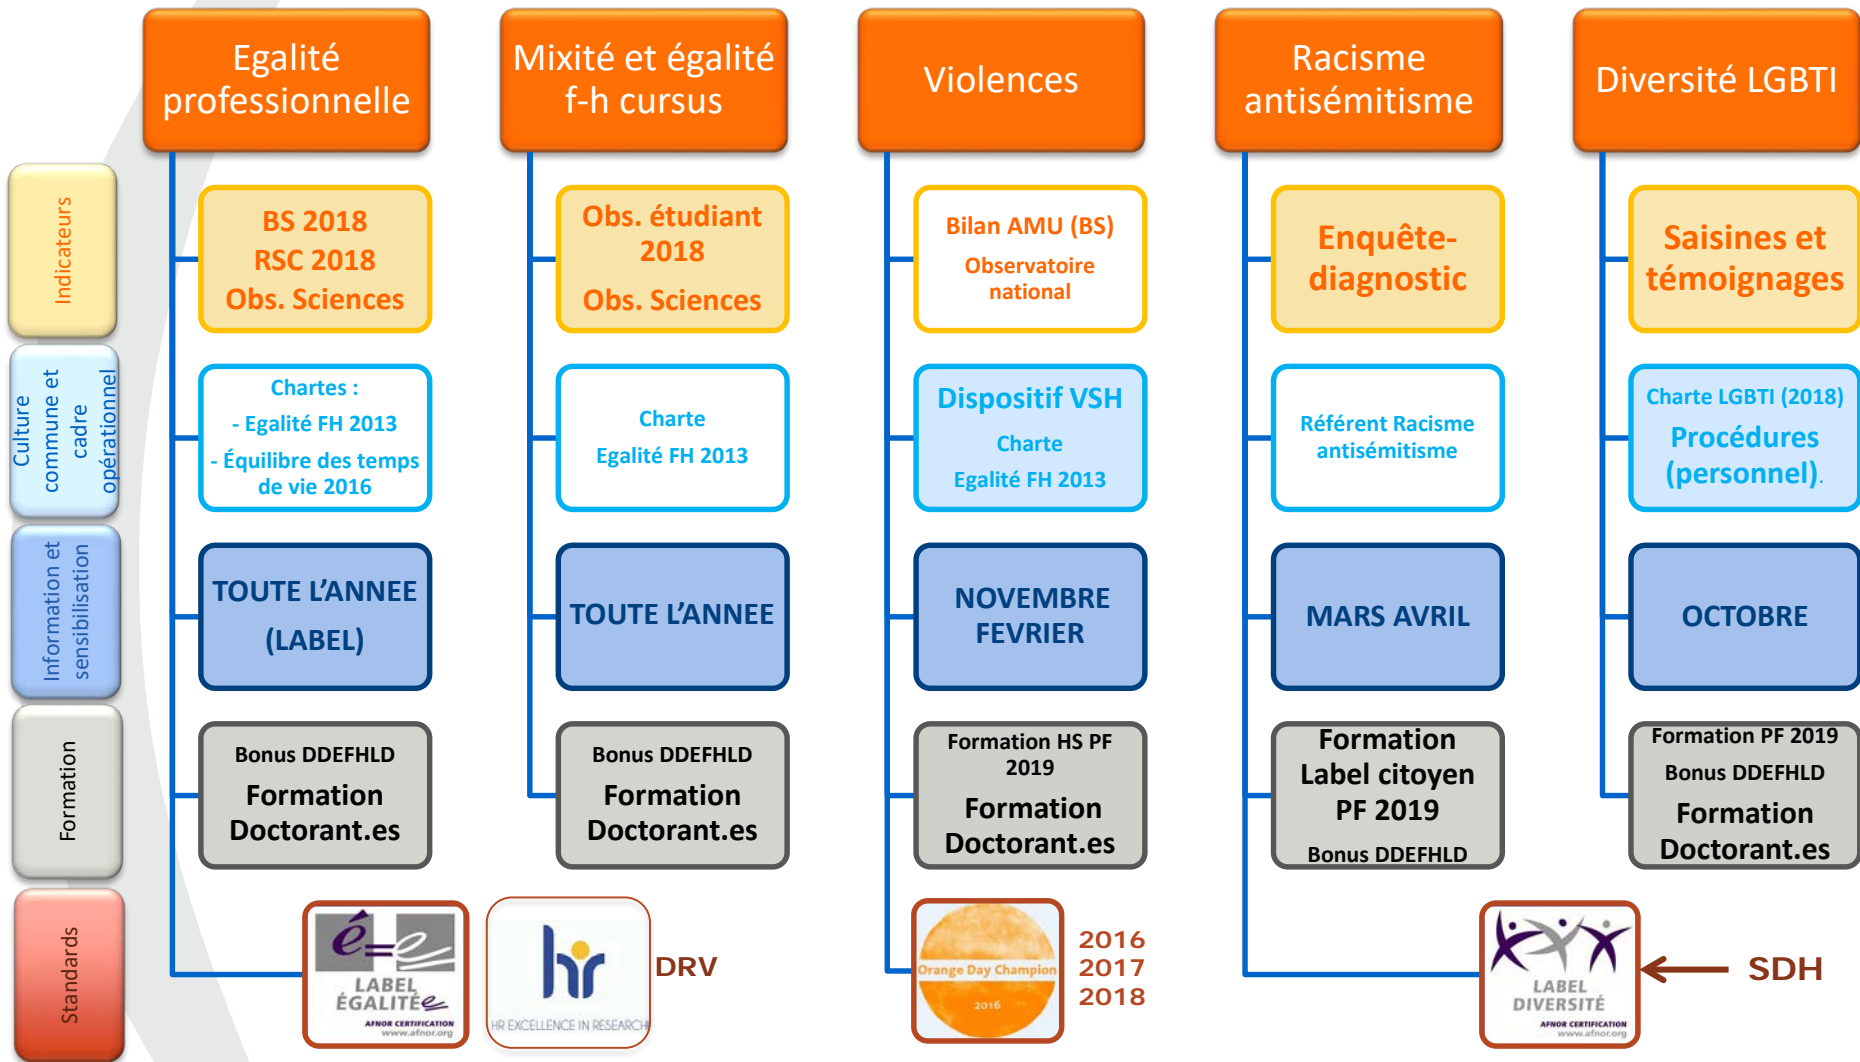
Indicateurs

Culture commune et cadre opérationnel

Information et sensibilisation

Formation

Standards

Egalité professionnelle

BS 2018
RSC 2018
Obs. Sciences

Chartes :
- Egalité FH 2013
- Équilibre des temps de vie 2016

TOUTE L'ANNEE
(LABEL)

Bonus DDEFHLD
Formation Doctorant.es

LABEL ÉGALITÉ
AFNOR CERTIFICATION
www.afnor.org

Mixité et égalité f-h cursus

Obs. étudiant 2018
Obs. Sciences

Charte
Egalité FH 2013

TOUTE L'ANNEE

Bonus DDEFHLD
Formation Doctorant.es

hr
HR EXCELLENCE IN RESEARCH

DRV

Violences

Bilan AMU (BS)
Observatoire national

Dispositif VSH
Charte
Egalité FH 2013

NOVEMBRE FEVRIER

Formation HS PF 2019
Formation Doctorant.es

Orange Day Champion
2016

2016
2017
2018

Racisme antisémitisme

Enquête-diagnostic

Référent Racisme antisémitisme

MARS AVRIL

Formation Label citoyen PF 2019
Bonus DDEFHLD

Diversité LGBTI

Saisines et témoignages

Charte LGBTI (2018)
Procédures (personnel).

OCTOBRE

Formation PF 2019
Bonus DDEFHLD
Formation Doctorant.es

LABEL DIVERSITÉ
AFNOR CERTIFICATION
www.afnor.org

SDH